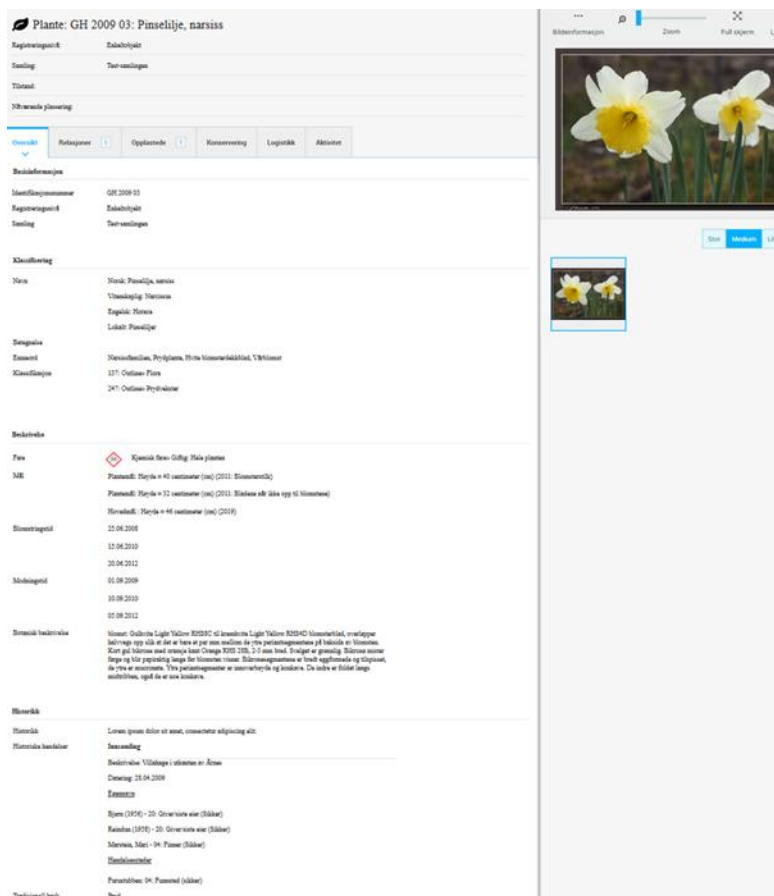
Plante: GH 2009 03: Pinselilje, narsiss

Registreringsnivå: Enkeltobjekt
Samling: Test-samlingen
Tilstand:
Nåværende plassering:

Oversikt | Relasjoner | Opplastede | Konservering | Logistikk | Aktivitet

Basisinformasjon
Identifikasjonsnummer: GH 2009 03
Registreringsnivå: Enkeltobjekt
Samling: Test-samlingen

Klassifisering
Navn: Norsk: Pinselilje, narsiss
Vitenskapelig: Narcissus
Engelsk: Narcis
Lokalt: Pinselilje

Emneord
Emneord: Narsissfamilien, Pryd-plante, Hvite blomsterdekkblad, Vårblomst
Klassifikasjon: 137: Outlines Flora
247: Outlines Pryd-vekster

Beskrivelse
Fare: Kjemisk fare: Giftig: Hele planten
Mål: Plantemål: Høyde = 40 centimeter (cm) (2011: Blomstertelle)
Plantemål: Høyde = 32 centimeter (cm) (2011: Blodene når ikke opp til blomstene)
Hovedmål: Høyde = 46 centimeter (cm) (2019)
Blomstringstid: 25.06.2008
15.06.2010
20.04.2012
Modningstid: 01.09.2009
10.09.2010
05.09.2012
Botanisk beskrivelse: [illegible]

Historikk
Historikk: Lorem ipsum dolor sit amet, consectetur adipiscing elit.
Historiske handelser: Innsamling
Beskrivelse: Villahage i utkanten av Ås
Datering: 25.04.2009
Eierperson
Bjørn (1936) - 20: Giver/siste eier (Sikker)
Reinholt (1938) - 20: Giver/siste eier (Sikker)
Marstein, Mari - 04: Finner (Sikker)
Handelsmerket
Funnsted: 04: Funnsted (sikker)

Bildeinformasjon | Zoom | Full skjerm
Stor | Medium